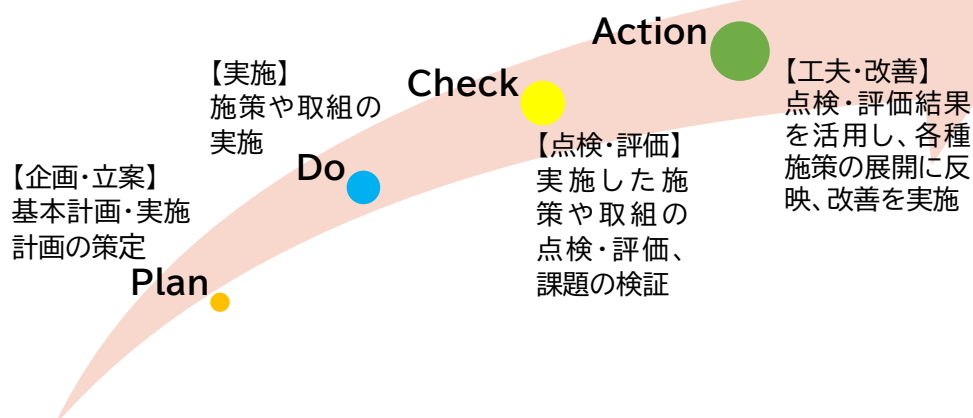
Action

【実施】
施策や取組の実施

Check

【工夫・改善】
点検・評価結果を活用し、各種施策の展開に反映、改善を実施

【企画・立案】
基本計画・実施計画の策定

Do

【点検・評価】
実施した施策や取組の点検・評価、課題の検証

Plan